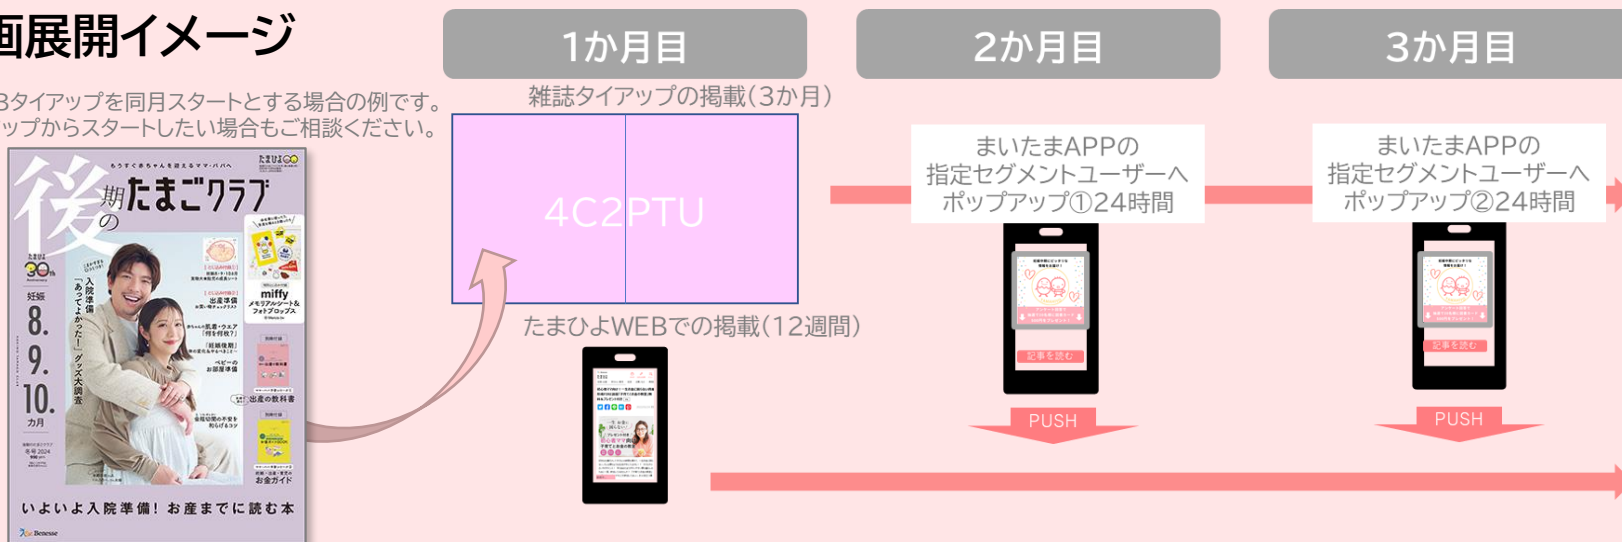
画展開イメージ

3タイアップを同月スタートとする場合の例です。
ップからスタートしたい場合もご相談ください。

1か月目

2か月目

3か月目

雑誌タイアップの掲載(3か月)

4C2PTU

たまひよWEBでの掲載(12週間)

まいたまAPPの
指定セグメントユーザーへ
ポップアップ①24時間

まいたまAPPの
指定セグメントユーザーへ
ポップアップ②24時間

記事を読む

記事を読む

PUSH

PUSH

後期たまごクラブ

miffy

妊娠 8. 9. 10. カ月

入院準備「あってよかった!」グッズ大調査

出産の教科書

いよいよ入院準備! お産までに読む本

Benesse